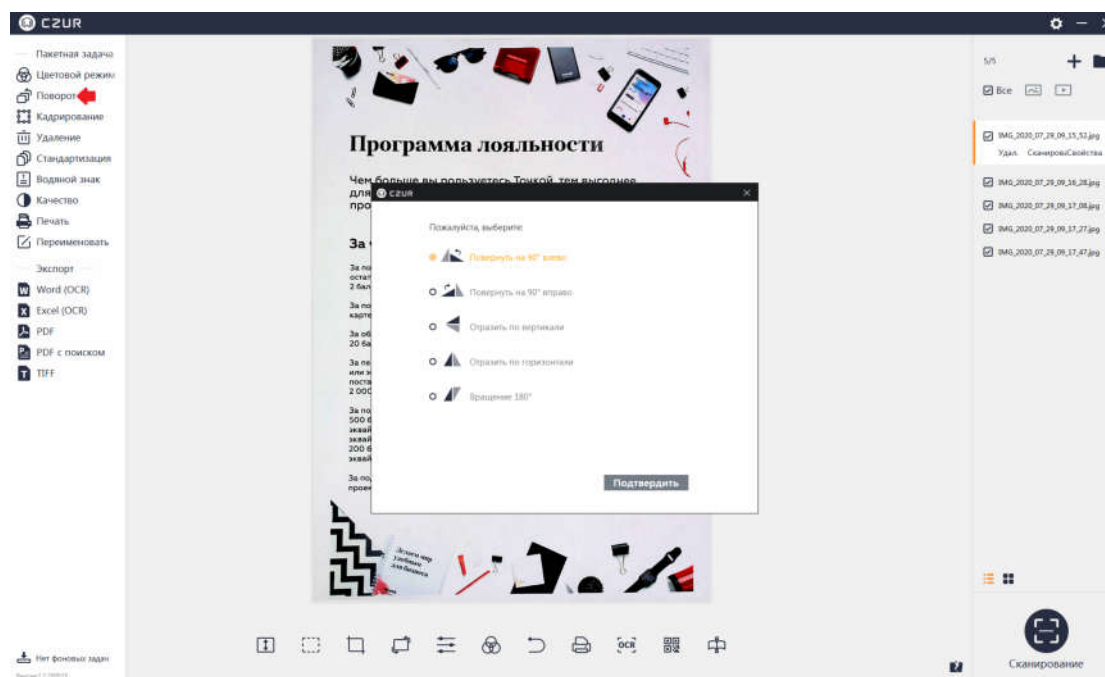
CZUR

Пакетная задача
Цветовой режим
Поворот
Кадрирование
Удаление
Стандартизация
Водяной знак
Качество
Печать
Переименовать
Экспорт
Word (OCR)
Excel (OCR)
PDF
PDF с поиском
TIFF

Нет фоновых задач

Программа лояльности

Чем больше вы пользуетесь Точкой, тем выгоднее для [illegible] про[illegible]

За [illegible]

CZUR
Пожалуйста, выберите
Повернуть на 90° влево
Повернуть на 90° вправо
Отразить по вертикали
Отразить по горизонтали
Вращение 180°
Подтвердить

5/5
Все
IMG_2020_07_29_09_15_52.jpg
Удал. СканироваСвойства
IMG_2020_07_29_09_16_28.jpg
IMG_2020_07_29_09_17_08.jpg
IMG_2020_07_29_09_17_27.jpg
IMG_2020_07_29_09_17_47.jpg

OCR

Сканирование